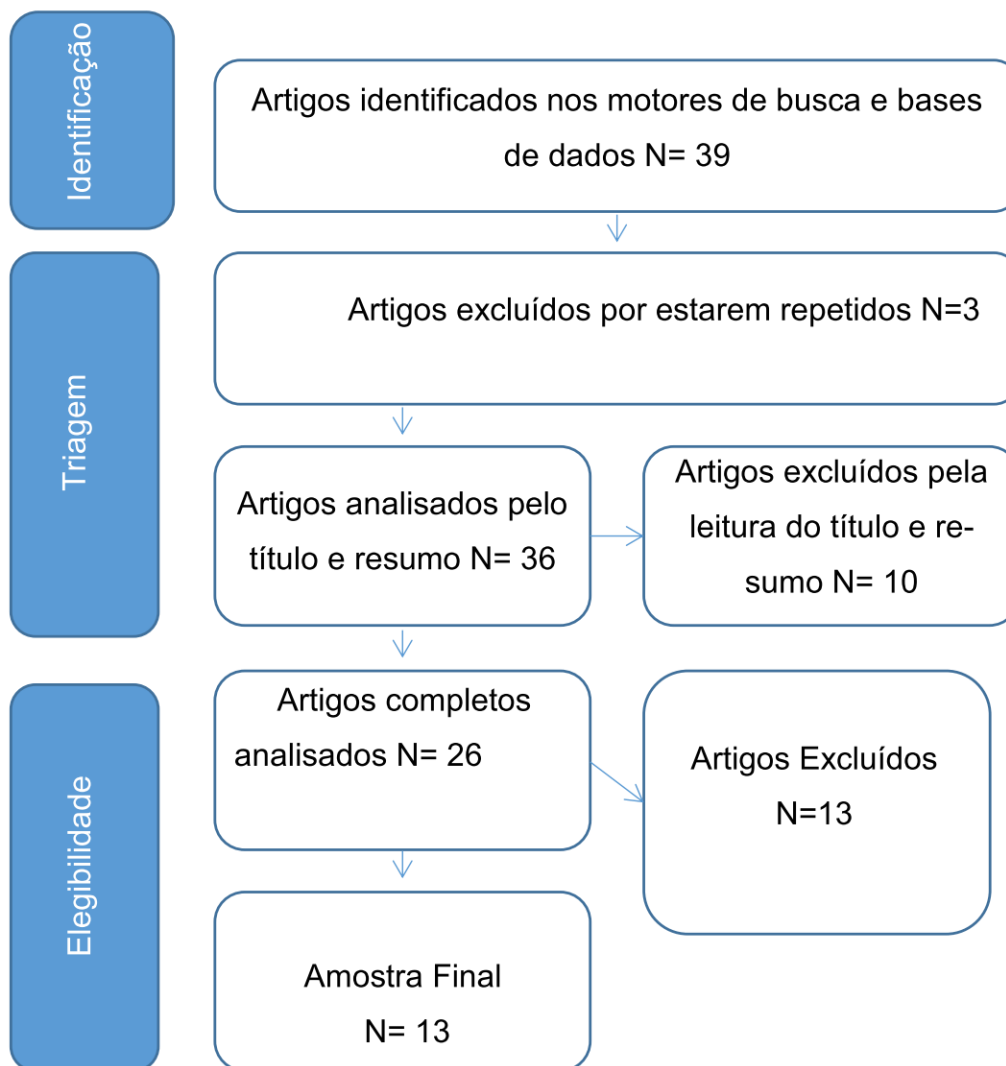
Identificação

Artigos identificados nos motores de busca e bases de dados N= 39

Triagem

Artigos excluídos por estarem repetidos N=3

Artigos analisados pelo título e resumo N= 36

Artigos excluídos pela leitura do título e resumo N= 10

Elegibilidade

Artigos completos analisados N= 26

Artigos Excluídos N=13

Amostra Final N= 13